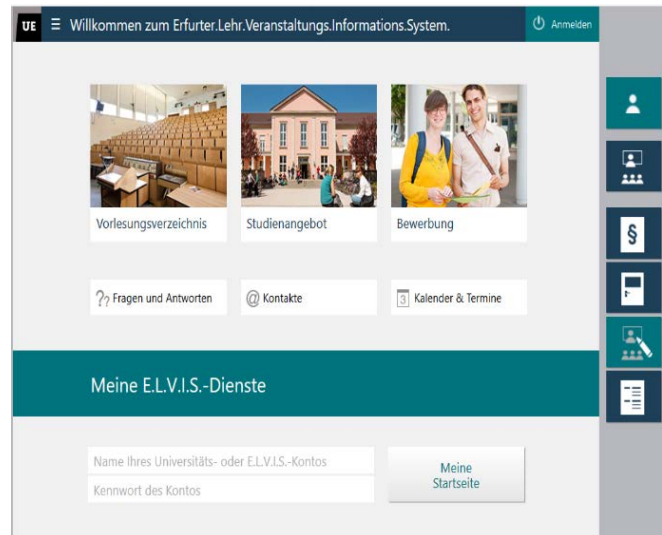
UE Willkommen zum Erfurter.Lehr.Veranstaltungs.Informations.System.

Anmelden

Vorlesungsverzeichnis

Studienangebot

Bewerbung

?? Fragen und Antworten

@ Kontakte

3 Kalender & Termine

Meine E.L.V.I.S.-Dienste

Name Ihres Universitäts- oder E.L.V.I.S.-Kontos

Kennwort des Kontos

Meine Startseite

§